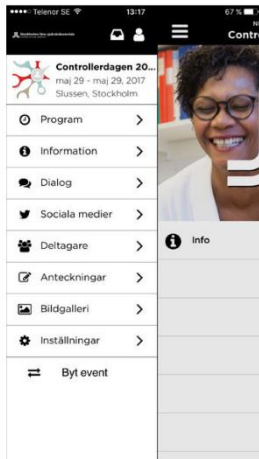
••••○ Telenor SE 13:17 67 %

Controllerdagen 20...
maj 29 - maj 29, 2017
Slussen, Stockholm

Program
Information
Dialog
Sociala medier
Deltagare
Anteckningar
Bildgalleri
Inställningar
Byt event

Contro

Info